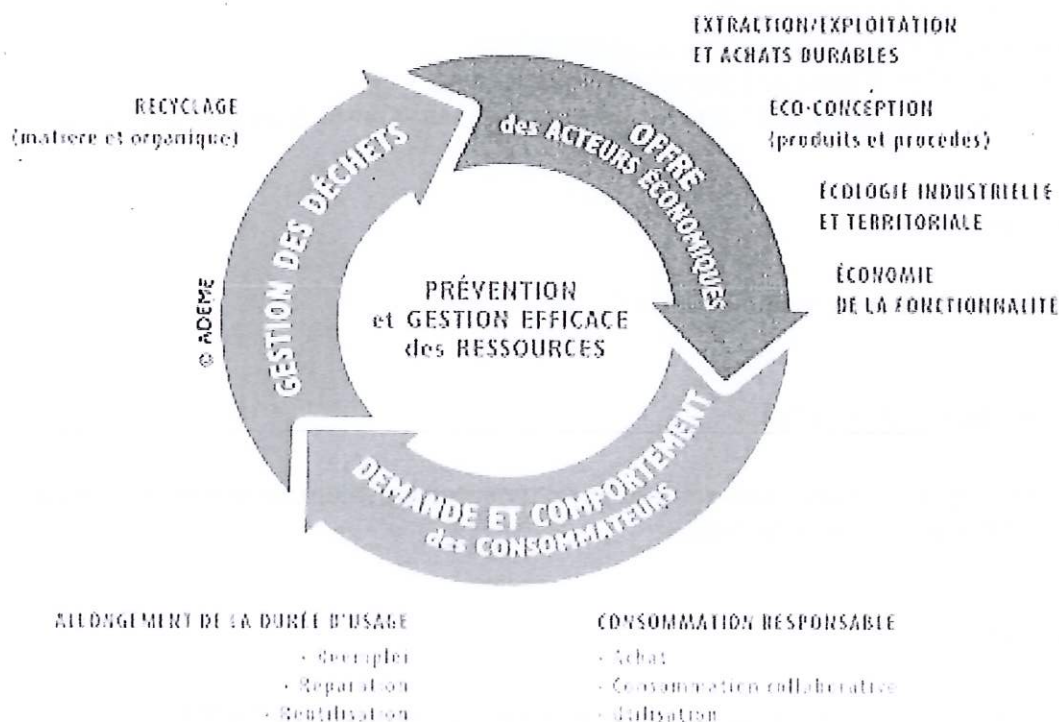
EXTRACTION/EXPLOITATION ET ACHATS DURABLES

ECO-CONCEPTION (produits et procedes)

ÉCOLOGIE INDUSTRIELLE ET TERRITORIALE

ÉCONOMIE DE LA FONCTIONNALITE

RECYCLAGE (matiere et organique)

OFFRE des ACTEURS ÉCONOMIQUES

GESTION DES DÉCHETS

© ADEME

PRÉVENTION et GESTION EFFICACE des RESSOURCES

DEMANDE ET COMPORTEMENT des CONSOMMATEURS

ALLONGEMENT DE LA DURÉE D'USAGE
- Réemploi
- Réparation
- Réutilisation

CONSOMMATION RESPONSABLE
- Achat
- Consommation collaborative
- Utilisation